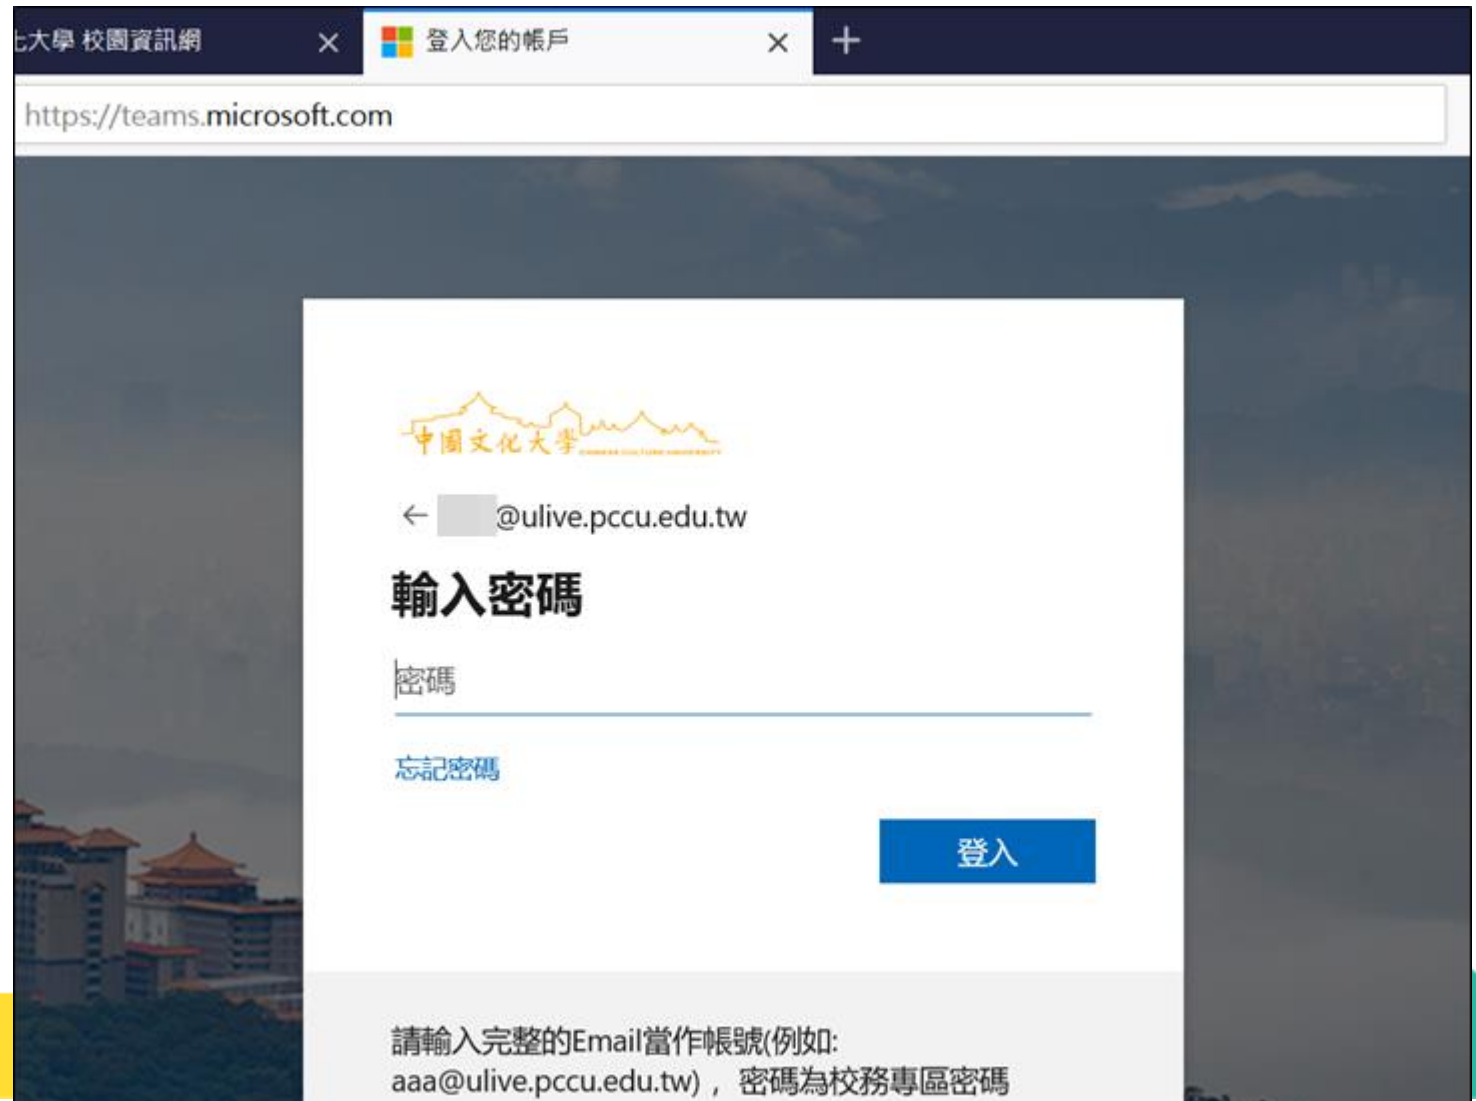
匕大學 校園資訊網 ×
登入您的帳戶 ×
+
https://teams.microsoft.com

中國文化大學 CHINESE CULTURE UNIVERSITY

← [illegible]@ulive.pccu.edu.tw

輸入密碼

密碼

忘記密碼

登入

請輸入完整的Email當作帳號(例如: aaa@ulive.pccu.edu.tw)， 密碼為校務專區密碼